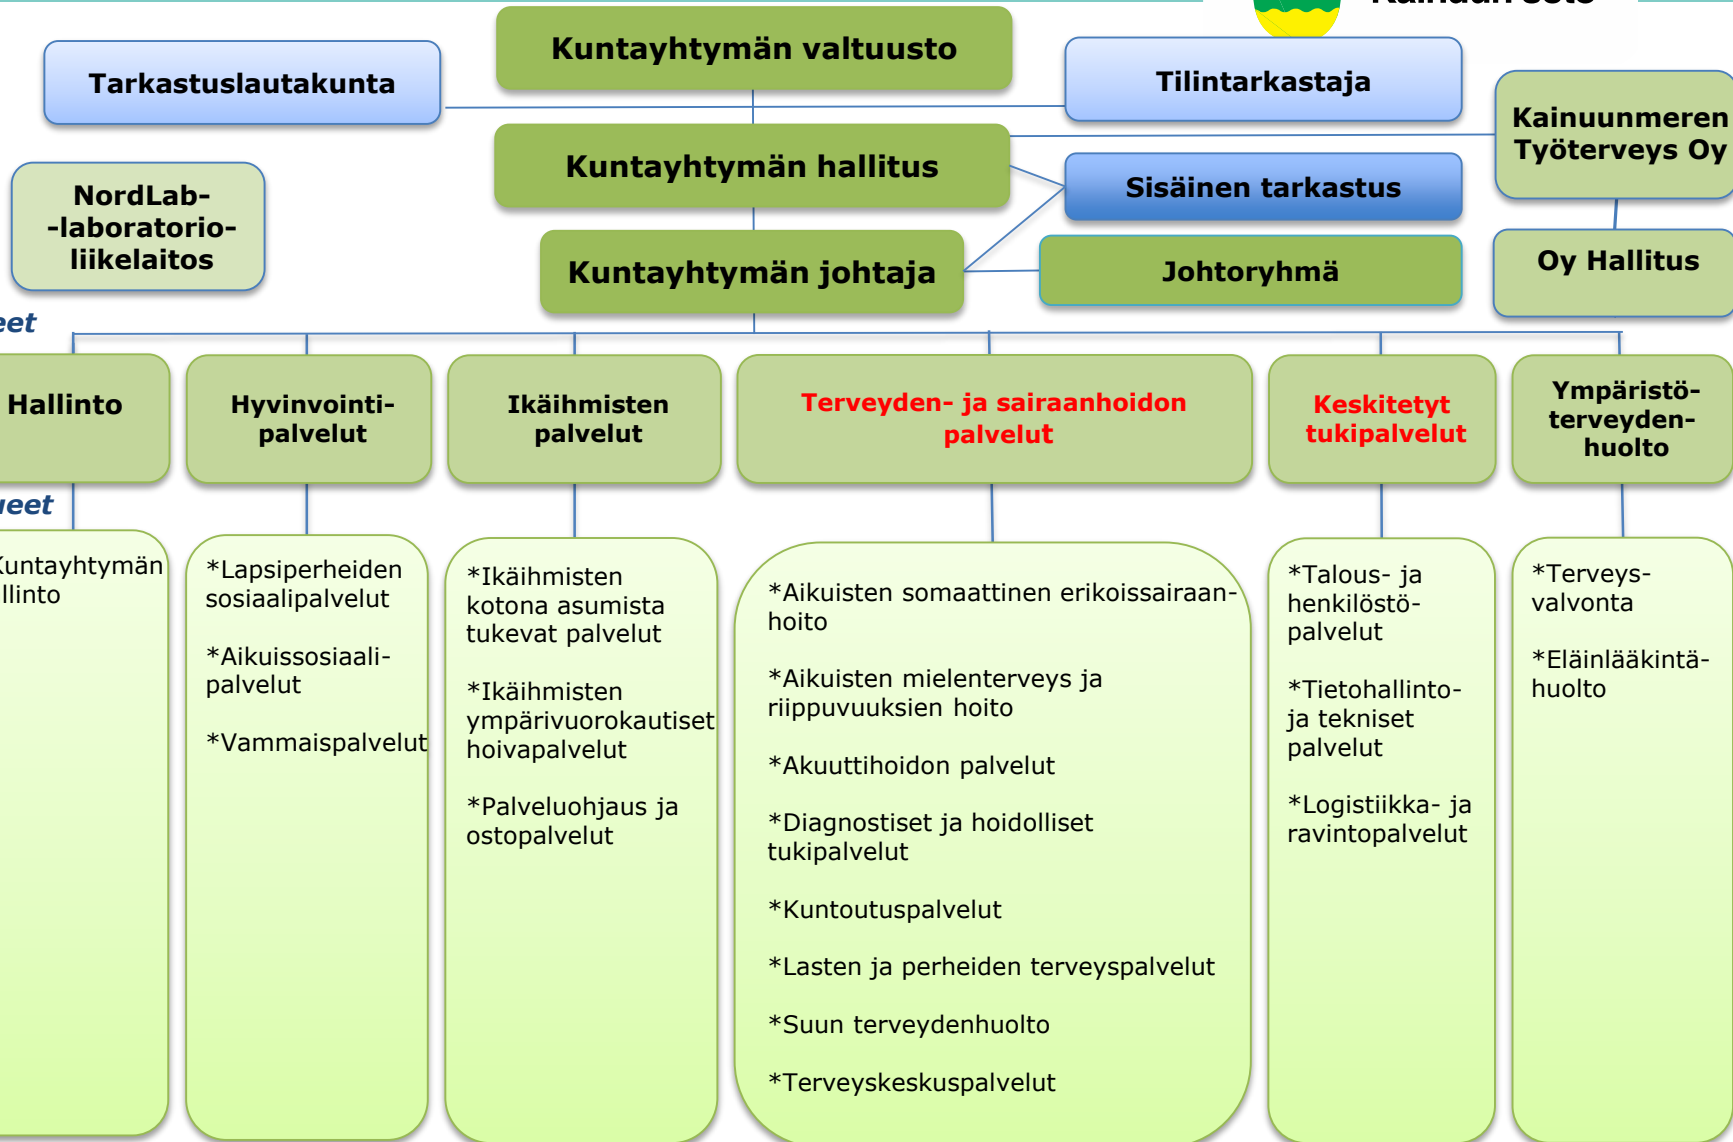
Kuntayhtymän valtuusto

Tarkastuslautakunta

Tilintarkastaja

Kainuunmeren Työterveys Oy

Kuntayhtymän hallitus

Sisäinen tarkastus

NordLab--laboratorio-liikelaitos

Kuntayhtymän johtaja

Johtoryhmä

Oy Hallitus

eet

Hallinto

Hyvinvointi-palvelut

Ikäihmisten palvelut

Terveyden- ja sairaanhoidon palvelut

Keskitetyt tukipalvelut

Ympäristö-terveyden-huolto

ueet

untayhtymän llinto

*Lapsiperheiden sosiaalipalvelut

*Aikuissosiaali-palvelut

*Vammaispalvelut

*Ikäihmisten kotona asumista tukevat palvelut

*Ikäihmisten ympärivuorokautiset hoivapalvelut

*Palveluohjaus ja ostopalvelut

*Aikuisten somaattinen erikoissairaanhoito

*Aikuisten mielenterveys ja riippuvuuksien hoito

*Akuuttihoidon palvelut

*Diagnostiset ja hoidolliset tukipalvelut

*Kuntoutuspalvelut

*Lasten ja perheiden terveyspalvelut

*Suun terveydenhuolto

*Terveyskeskuspalvelut

*Talous- ja henkilöstö-palvelut

*Tietohallinto-ja tekniset palvelut

*Logistiikka- ja ravintopalvelut

*Terveys-valvonta

*Eläinlääkintä-huolto